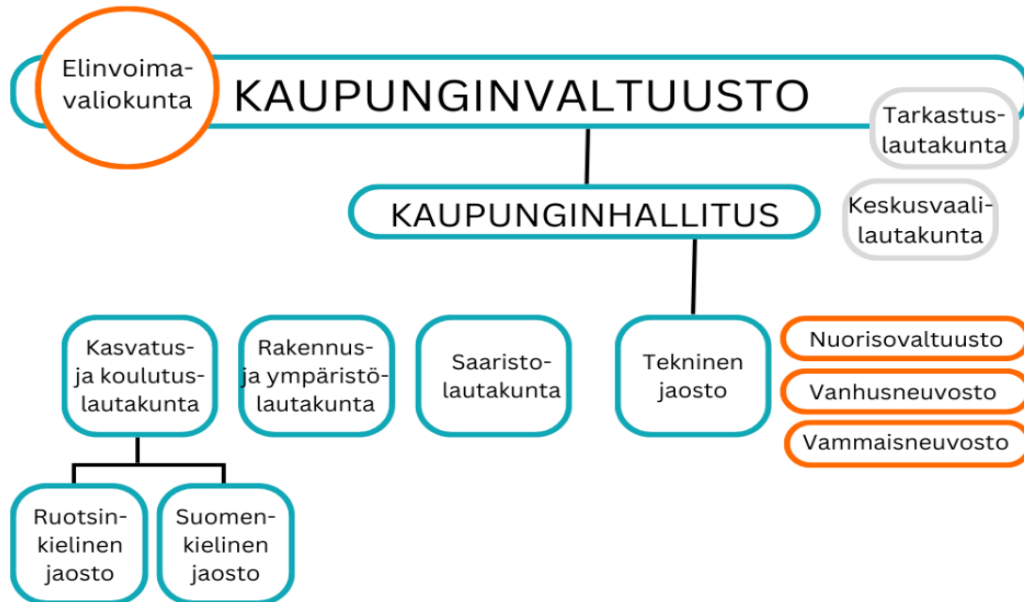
Elinvoimavaliokunta

KAUPUNGINVALTUUSTO

Tarkastuslautakunta

KAUPUNGINHALLITUS

Keskusvaalilautakunta

Kasvatus- ja koulutuslautakunta

Rakennus- ja ympäristölautakunta

Saaristolautakunta

Tekninen jaosto

Nuorisovaltuusto

Vanhusneuvosto

Vammaisneuvosto

Ruotsinkielinen jaosto

Suomenkielinen jaosto